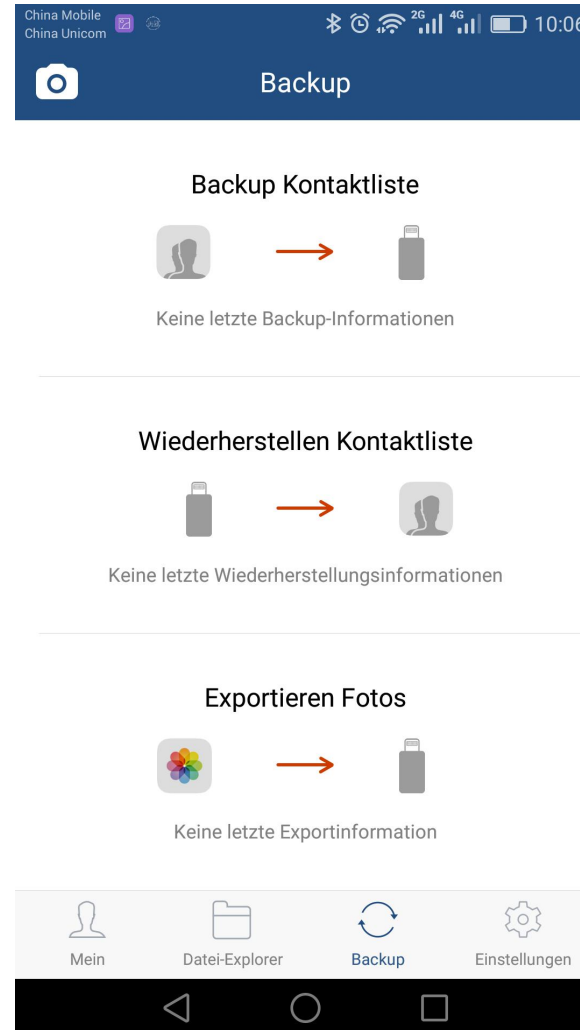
China Mobile
China Unicom
2G 4G 10:06

Backup

Backup Kontaktliste

Keine letzte Backup-Informationen

Wiederherstellen Kontaktliste

Keine letzte Wiederherstellungsinformationen

Exportieren Fotos

Keine letzte Exportinformation

Mein
Datei-Explorer
Backup
Einstellungen